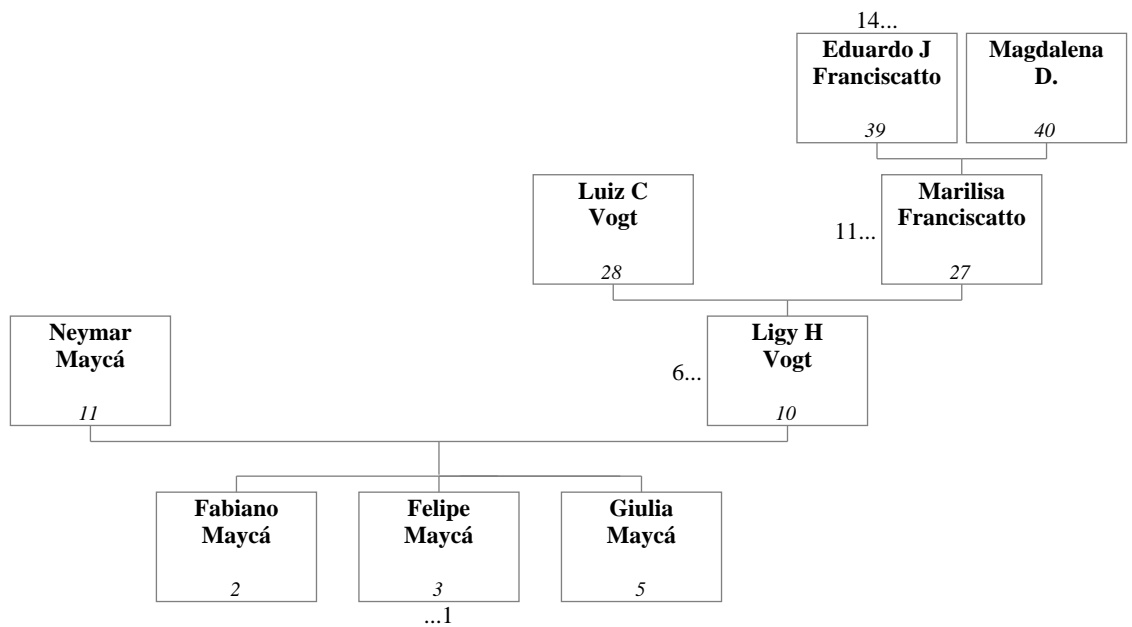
14...

**Eduardo J Franciscatto**
39

**Magdalena D.**
40

**Luiz C Vogt**
28

11...

**Marilisa Franciscatto**
27

**Neymar Maycá**
11

6...

**Ligy H Vogt**
10

**Fabiano Maycá**
2

**Felipe Maycá**
3

...1

**Giulia Maycá**
5